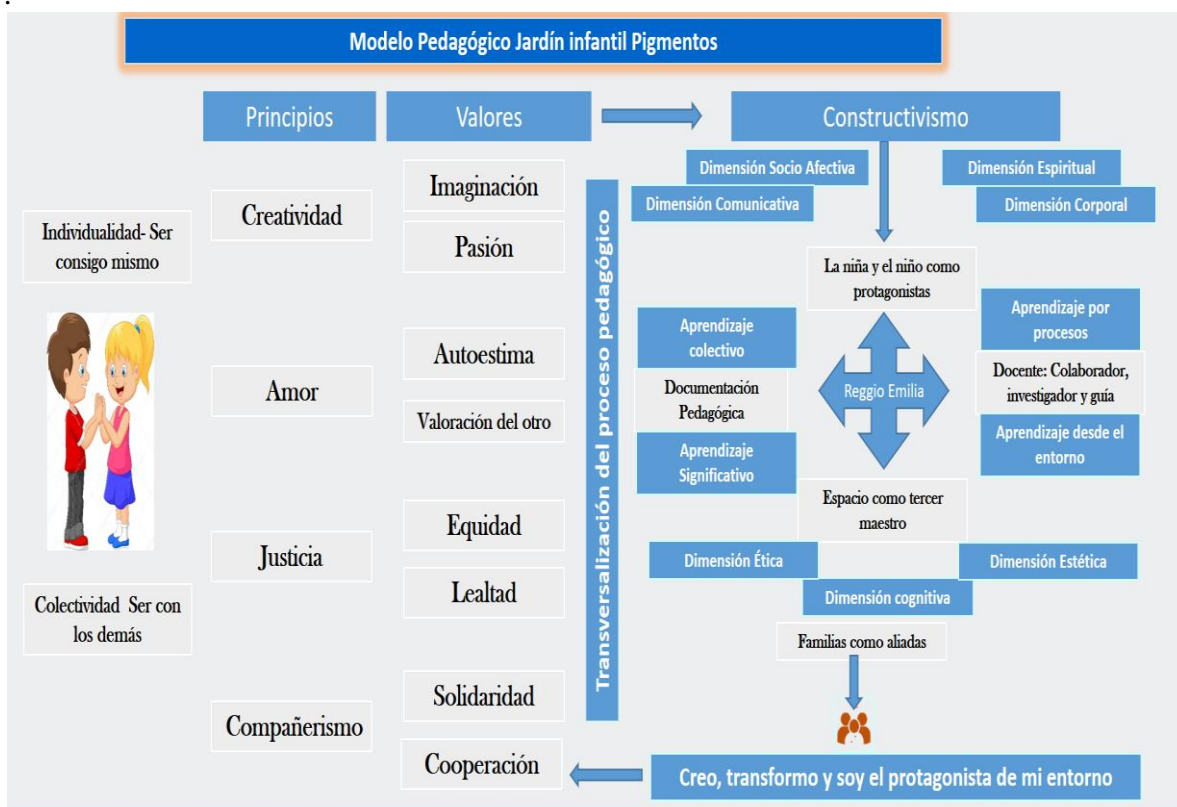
Modelo Pedagógico Jardín infantil Pigmentos

Principios

Valores

Constructivismo

Individualidad- Ser consigo mismo

Creatividad

Imaginación

Pasión

Amor

Autoestima

Valoración del otro

Justicia

Equidad

Lealtad

Colectividad Ser con los demás

Compañerismo

Solidaridad

Cooperación

Transversalización del proceso pedagógico

Dimensión Socio Afectiva

Dimensión Espiritual

Dimensión Comunicativa

Dimensión Corporal

La niña y el niño como protagonistas

Aprendizaje colectivo

Aprendizaje por procesos

Documentación Pedagógica

Reggio Emilia

Docente: Colaborador, investigador y guía

Aprendizaje Significativo

Aprendizaje desde el entorno

Espacio como tercer maestro

Dimensión Ética

Dimensión Estética

Dimensión cognitiva

Familias como aliadas

Creo, transformo y soy el protagonista de mi entorno